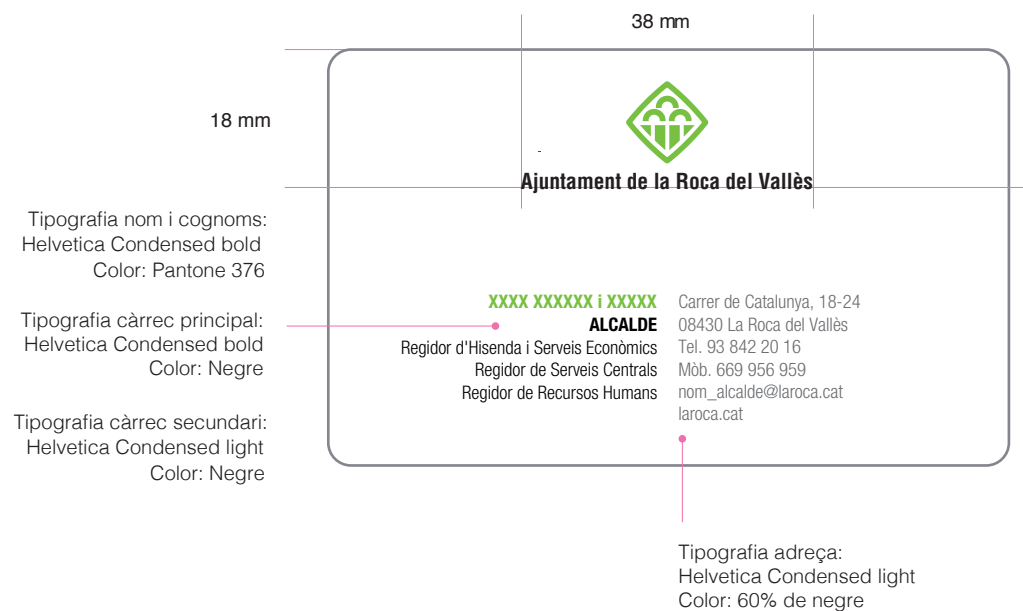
38 mm

18 mm

Ajuntament de la Roca del Vallès

Tipografia nom i cognoms:
Helvetica Condensed bold
Color: Pantone 376

Tipografia càrrec principal:
Helvetica Condensed bold
Color: Negre

Tipografia càrrec secundari:
Helvetica Condensed light
Color: Negre

XXXX XXXXXX i XXXXX
ALCALDE
Regidor d'Hisenda i Serveis Econòmics
Regidor de Serveis Centrals
Regidor de Recursos Humans

Carrer de Catalunya, 18-24
08430 La Roca del Vallès
Tel. 93 842 20 16
Mòb. 669 956 959
nom_alcalde@laroca.cat
laroca.cat

Tipografia adreça:
Helvetica Condensed light
Color: 60% de negre